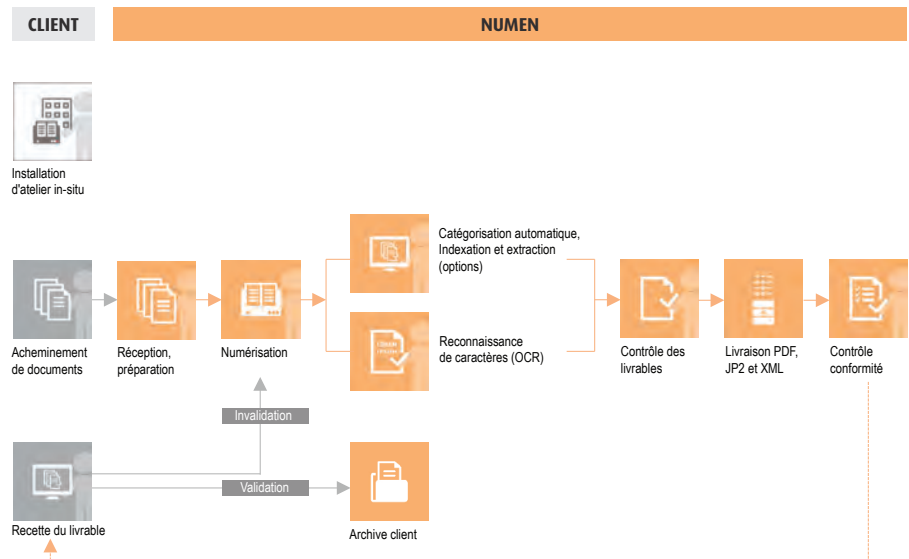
CLIENT

NUMEN

Installation d'atelier in-situ

Catégorisation automatique, Indexation et extraction (options)

Acheminement de documents

Réception, préparation

Numérisation

Reconnaissance de caractères (OCR)

Contrôle des livrables

Livraison PDF, JP2 et XML

Contrôle conformité

Invalidation

Validation

Recette du livrable

Archive client